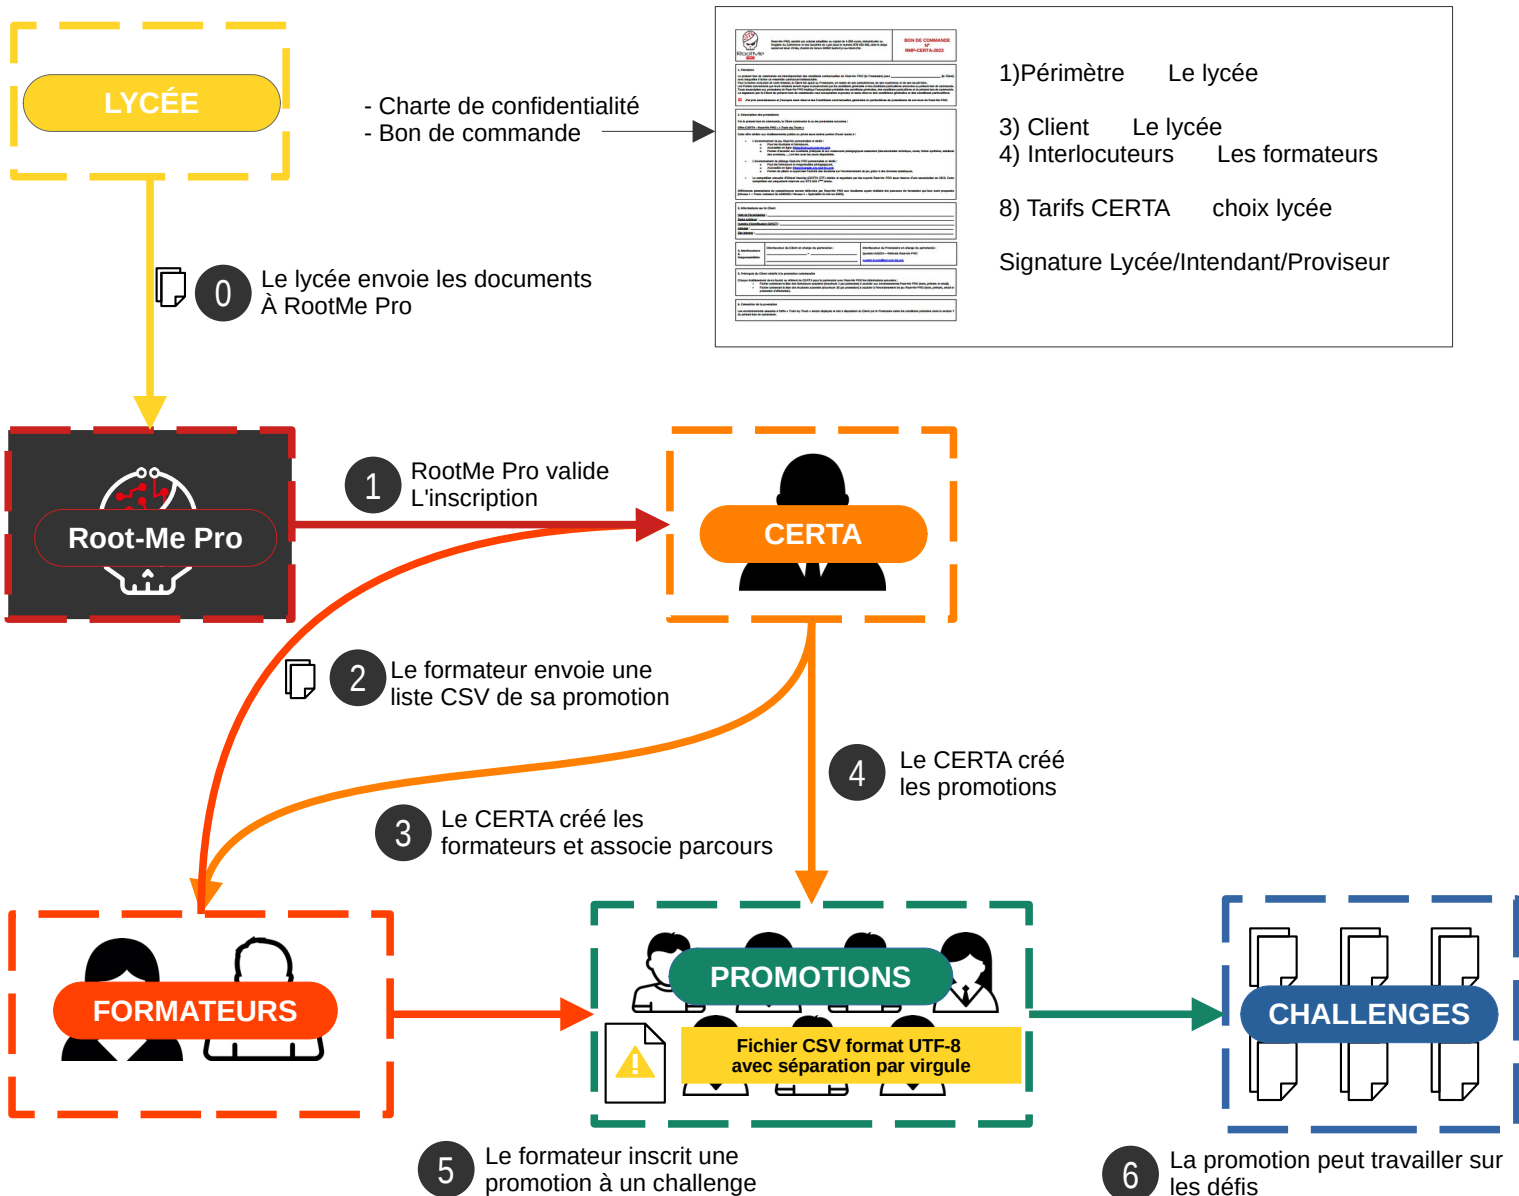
LYCÉE

- Charte de confidentialité
- Bon de commande

1)Périmètre Le lycée

3) Client Le lycée
4) Interlocuteurs Les formateurs

8) Tarifs CERTA choix lycée

Signature Lycée/Intendant/Proviseur

0 Le lycée envoie les documents À RootMe Pro

Root-Me Pro

1 RootMe Pro valide L'inscription

CERTA

2 Le formateur envoie une liste CSV de sa promotion

4 Le CERTA créé les promotions

3 Le CERTA créé les formateurs et associe parcours

FORMATEURS

PROMOTIONS

Fichier CSV format UTF-8 avec séparation par virgule

CHALLENGES

5 Le formateur inscrit une promotion à un challenge

6 La promotion peut travailler sur les défis